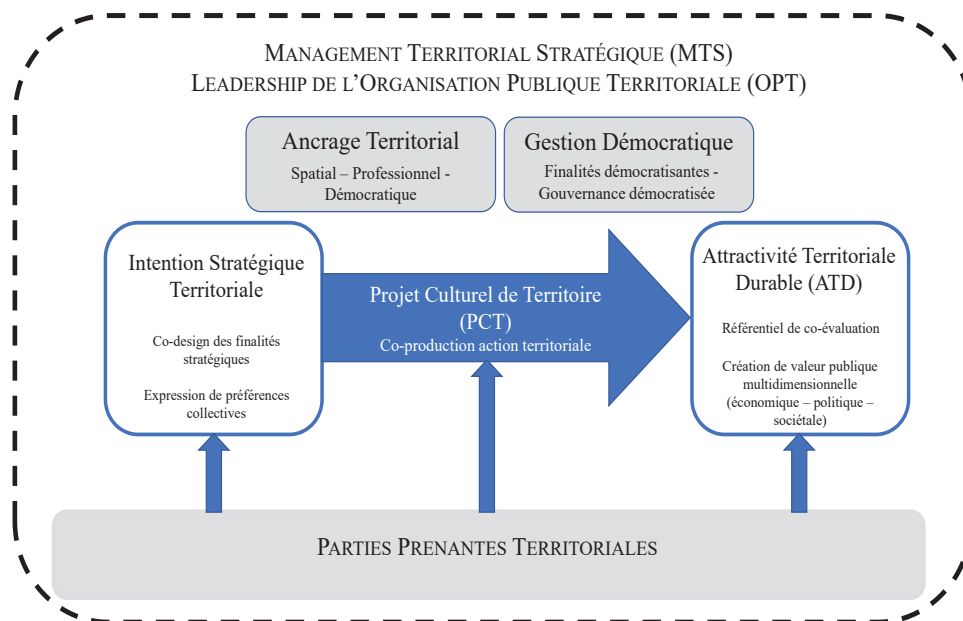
MANAGEMENT TERRITORIAL STRATÉGIQUE (MTS)
LEADERSHIP DE L'ORGANISATION PUBLIQUE TERRITORIALE (OPT)

Ancrage Territorial
Spatial – Professionnel - Démocratique

Gestion Démocratique
Finalités démocratisantes - Gouvernance démocratisée

Intention Stratégique Territoriale

Co-design des finalités stratégiques

Expression de préférences collectives

Projet Culturel de Territoire (PCT)
Co-production action territoriale

Attractivité Territoriale Durable (ATD)

Référentiel de co-évaluation

Création de valeur publique multidimensionnelle (économique – politique – sociétale)

PARTIES PRENANTES TERRITORIALES